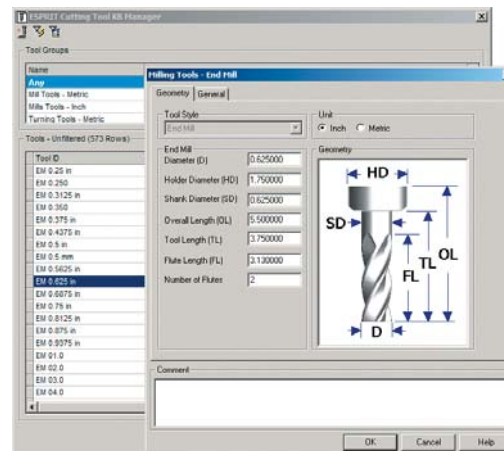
ESPRIT Cutting Tool KB Manager

Tool Groups

Name
Any
Mill Tools - Metric
Mills Tools - Inch
Turning Tools - Metric

Tools - Unfiltered (573 Rows)

Tool ID
EM 0.25 in
EM 0.250
EM 0.3125 in
EM 0.350
EM 0.375 in
EM 0.4375 in
EM 0.5 in
EM 0.5 mm
EM 0.5625 in
EM 0.625 in
EM 0.6875 in
EM 0.75 in
EM 0.8125 in
EM 0.875 in
EM 0.9375 in
EM 01.0
EM 02.0
EM 03.0
EM 04.0

Milling Tools - End Mill

Geometry | General

Tool Style
End Mill

Unit
Inch Metric

End Mill
Diameter (D) 0.625000
Holder Diameter (HD) 1.750000
Shank Diameter (SD) 0.625000
Overall Length (OL) 5.500000
Tool Length (TL) 3.750000
Flute Length (FL) 3.130000
Number of Flutes 2

Geometry
HD
SD
FL
TL
OL
D

Comment

OK Cancel Help